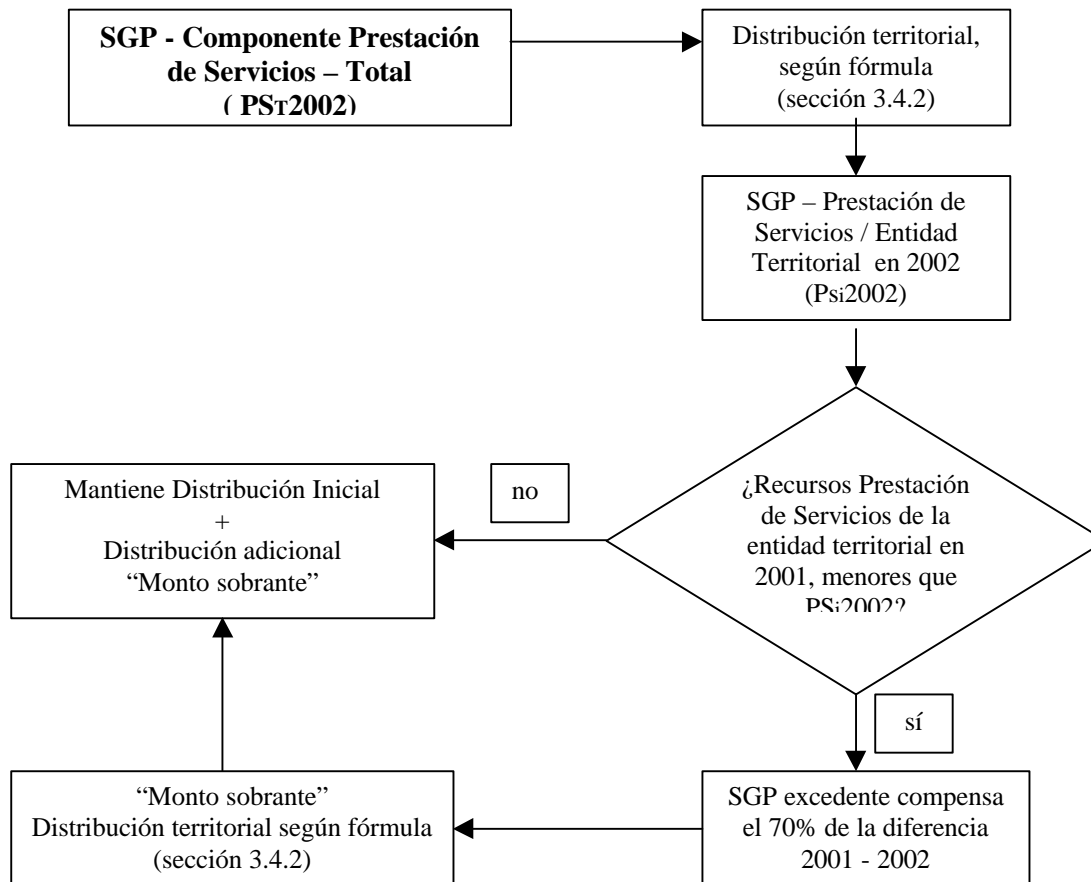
SGP - Componente Prestación de Servicios – Total ( PST2002)

Distribución territorial, según fórmula (sección 3.4.2)

SGP – Prestación de Servicios / Entidad Territorial en 2002 (Psi2002)

¿Recursos Prestación de Servicios de la entidad territorial en 2001, menores que PSi2002?

no

Mantiene Distribución Inicial + Distribución adicional “Monto sobrante”

sí

SGP excedente compensa el 70% de la diferencia 2001 - 2002

“Monto sobrante” Distribución territorial según fórmula (sección 3.4.2)